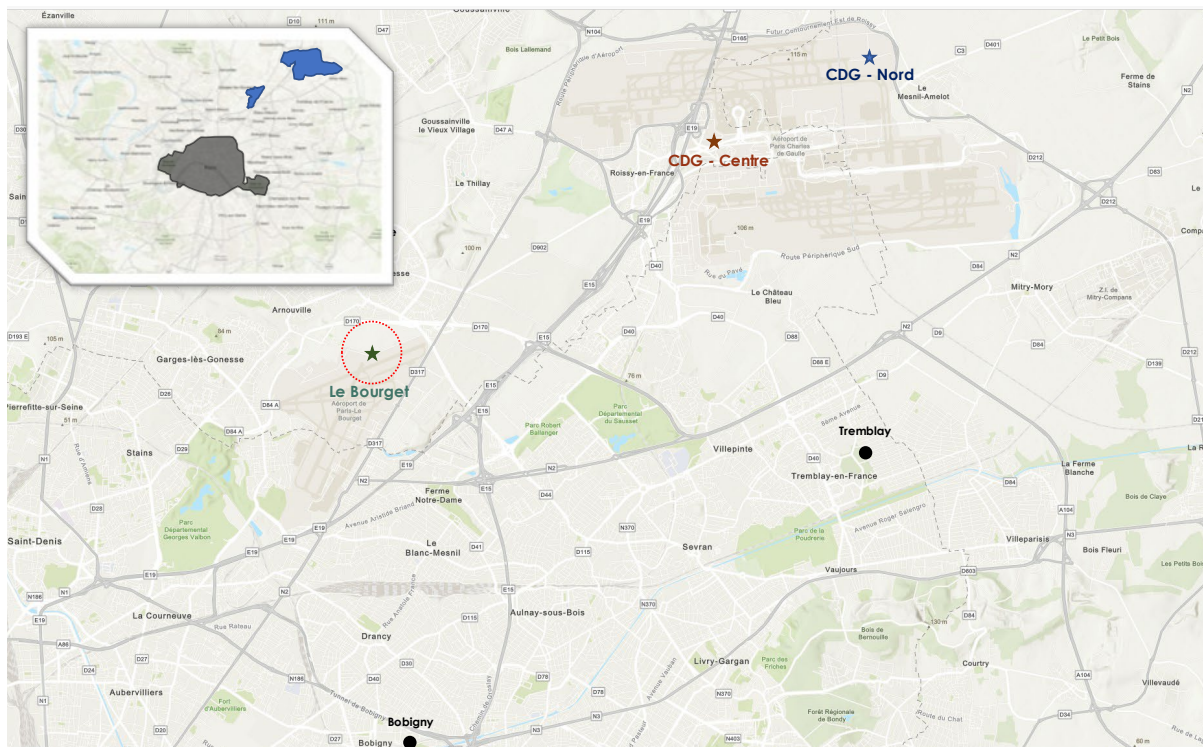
CDG - Nord
CDG - Centre
Le Bourget
Tremblay
Bobigny

Ézanville
Goussainville
D10
111 m
D47
N104
D185
Futur Contournement Est de Roissy
D401
Le Petit Bois
Bois Lallemand
Route Périphérique d'Aéroport
115 m
C3
Le Mesnil-Amelot
Ferme de Stains
Goussainville le Vieux Village
D47 A
E19
Aéroport de Paris Charles de Gaulle
Roissy-en-France
D212
D63
Le Thillay
E19
D212
108 m
Route Périphérique Sud
100 m
D902
D40
Rue du Pavé
D84
N2
Le Château Bleu
Mitry-Mory
Z.I. de Mitry-Compans
Arnouville
E15
D40
D170
D170
84 m
D40
N2
D9
105 m
D193 E
E15
D88
D84
Garges-lès-Gonesse
D317
76 m
D68 E
D9
D139
D212
Pierrefitte-sur-Seine
D84 A
Aéroport de Paris-Le Bourget
Parc Départemental du Sausset
51 m
D28
E15
Parc Robert Ballanger
5ème Avenue
D84 A
D317
Stains
D29
N1
E19
Villepinte
D40
Tremblay-en-France
La Ferme Blanche
N2
N2
D44
D84
Bois de Claye
D28
Ferme Notre-Dame
E15
Avenue Aristide Briand
Parc Départemental Georges Valbon
N370
Parc de la Poudrerie
Avenue Roger Salengro
A104
N3
Saint-Denis
E19
E19
Le Blanc-Mesnil
D41
D115
Sevran
Villeparisis
Bois Fleuri
Vaujours
D603
E15
N1
N2
Les Petits Bois
N186
La Courneuve
N370
Aulnay-sous-Bois
Rue Rateau
D115
E19
A86
D27
Drancy
130 m
D84
Bois de Bernouille
D24
D30
Parc des Friches
Courtry
Livry-Gargan
A104
Aubervilliers
N186
D78
D78
N370
Villevaudé
Fort d'Aubervilliers
Forêt Régionale de Bondy
D40
Route du Chat
D34
Tunnel de Bobigny
N3
D27
Bobigny
N3
N403
60 m